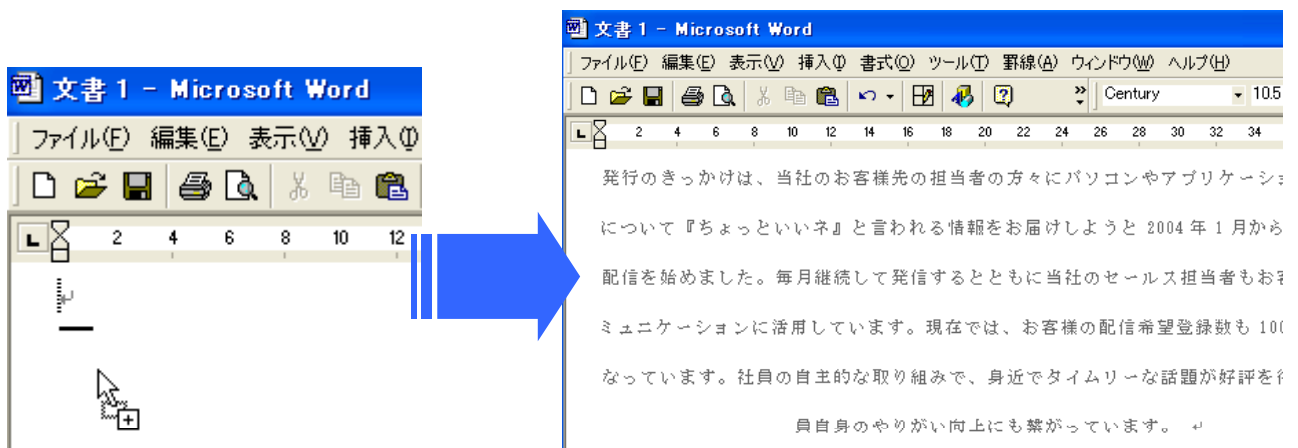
文書 1 - Microsoft Word

ファイル(F) 編集(E) 表示(V) 挿入(I)

2 4 6 8 10 12

文書 1 - Microsoft Word

ファイル(F) 編集(E) 表示(V) 挿入(I) 書式(O) ツール(T) 罫線(A) ウィンドウ(W) ヘルプ(H)

Century 10.5

2 4 6 8 10 12 14 16 18 20 22 24 26 28 30 32 34

発行のきっかけは、当社のお客様先の担当者の方々にパソコンやアプリケーショ

について『ちょっといいネ』と言われる情報をお届けしようと 2004 年 1 月から

配信を始めました。毎月継続して発信するとともに当社のセールス担当者もお客

ミュニケーションに活用しています。現在では、お客様の配信希望登録数も 100

なっています。社員の自主的な取り組みで、身近でタイムリーな話題が好評を得

員自身のやりがい向上にも繋がっています。